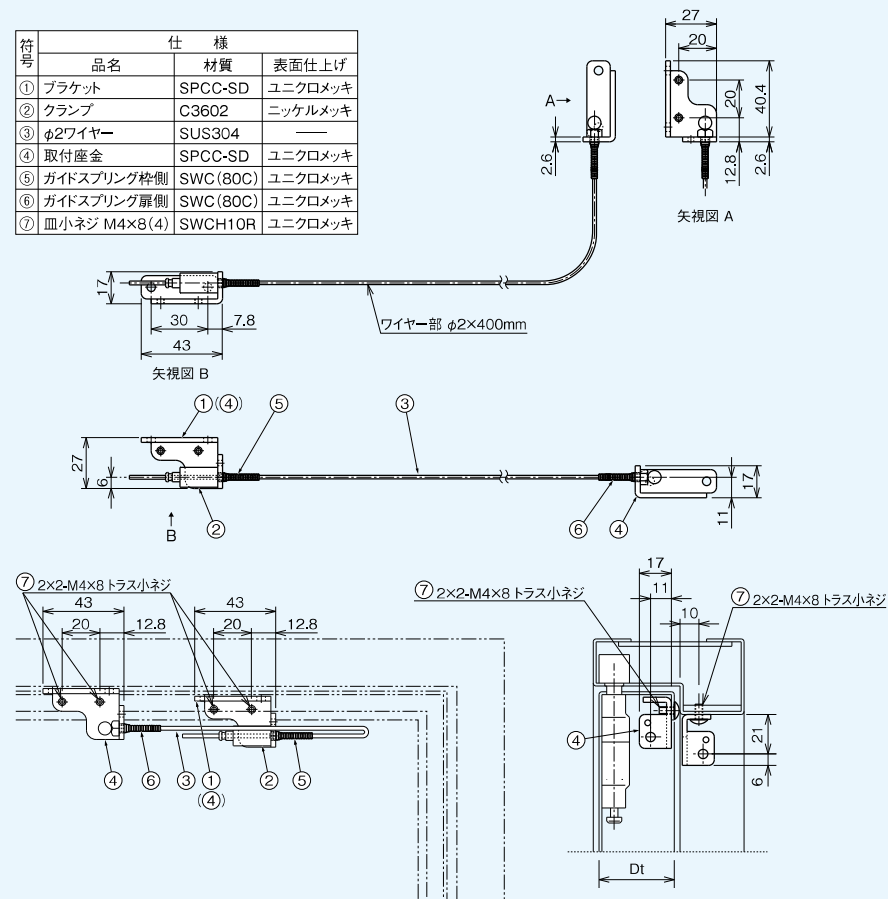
| 符号 | 仕様 品名 | 材質 | 表面仕上げ |
|---|---|---|---|
| ① | ブラケット | SPCC-SD | ユニクロメッキ |
| ② | クランプ | C3602 | ニッケルメッキ |
| ③ | $\phi$2ワイヤー | SUS304 | —— |
| ④ | 取付座金 | SPCC-SD | ユニクロメッキ |
| ⑤ | ガイドスプリング枠側 | SWC(80C) | ユニクロメッキ |
| ⑥ | ガイドスプリング扉側 | SWC(80C) | ユニクロメッキ |
| ⑦ | 皿小ネジ M4×8(4) | SWCH10R | ユニクロメッキ |

A→
2.6
27
20
20
40.4
12.8
2.6
矢視図 A

17
30
7.8
43
矢視図 B
ワイヤー部 $\phi$2×400mm

①(④)
⑤
③
27
6
B
②
⑥
④
17
11

⑦ 2×2-M4×8 トラス小ネジ
43
20
12.8
43
20
12.8
④ ⑥ ③ ① ② ⑤
(④)

⑦ 2×2-M4×8 トラス小ネジ
17
11
10
⑦ 2×2-M4×8 トラス小ネジ
④
21
6
Dt